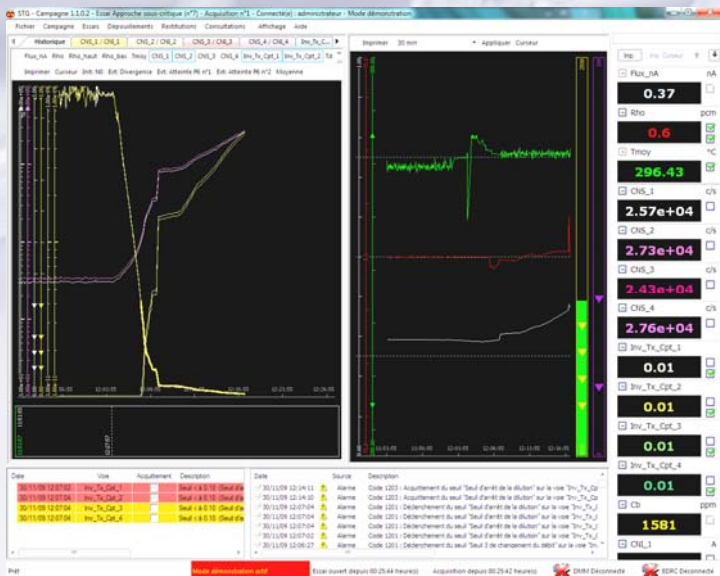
STG - Campagne 1.1.0.2 - Essai Approche sous-critique (n°7) - Acquisition n°1 - Connecté(e) : administrateur - Mode démonstration

Fichier Campagne Essai Dépouillements Restitutions Consultations Affichage Aide

Historique CNS_1 / CNL_1 CNS_2 / CNL_2 CNS_3 / CNL_3 CNS_4 / CNL_4 Inv_Tx_C...

Flux_nA Rho Rho_haut Rho_bas Tmoy CNS_1 CNS_2 CNS_3 CNS_4 Inv_Tx_Cpt_1 Inv_Tx_Cpt_2 Td

Imprimer Curseur Init. NE Ext. Divergence Ext. Atteinte P6 n°1 Ext. Atteinte P6 n°2 Moyenne

Imprimer 30 mm Appliquer Curseur

Inp. Inv. Curseur

Flux_nA nA
0.37
Rho pcm
0.6
Tmoy °C
296.43
CNS_1 c/s
2.57e+04
CNS_2 c/s
2.73e+04
CNS_3 c/s
2.43e+04
CNS_4 c/s
2.76e+04
Inv_Tx_Cpt_1
0.01
Inv_Tx_Cpt_2
0.01
Inv_Tx_Cpt_3
0.01
Inv_Tx_Cpt_4
0.01
Cb ppm
1581
CNL_1 A

| Date | Voie | Acquittement | Description |
|---|---|---|---|
| 30/11/09 12:07:02 | Inv_Tx_Cpt_1 | | Seuil < à 0.10 (Seuil d'a |
| 30/11/09 12:07:02 | Inv_Tx_Cpt_2 | | Seuil < à 0.10 (Seuil d'a |
| 30/11/09 12:07:04 | Inv_Tx_Cpt_3 | | Seuil < à 0.10 (Seuil d'a |
| 30/11/09 12:07:04 | Inv_Tx_Cpt_4 | | Seuil < à 0.10 (Seuil d'a |

| Date | Source | Description |
|---|---|---|
| 30/11/09 12:14:11 | Alarme | Code 1203 : Acquittement du seuil "Seuil d'arrêt de la dilution" sur la voie "Inv_Tx_Cp |
| 30/11/09 12:14:10 | Alarme | Code 1203 : Acquittement du seuil "Seuil d'arrêt de la dilution" sur la voie "Inv_Tx_Cp |
| 30/11/09 12:07:04 | Alarme | Code 1201 : Déclenchement du seuil "Seuil d'arrêt de la dilution" sur la voie "Inv_Tx_ |
| 30/11/09 12:07:04 | Alarme | Code 1201 : Déclenchement du seuil "Seuil d'arrêt de la dilution" sur la voie "Inv_Tx_ |
| 30/11/09 12:07:02 | Alarme | Code 1201 : Déclenchement du seuil "Seuil d'arrêt de la dilution" sur la voie "Inv_Tx_ |
| 30/11/09 12:07:02 | Alarme | Code 1201 : Déclenchement du seuil "Seuil d'arrêt de la dilution" sur la voie "Inv_Tx_ |
| 30/11/09 12:06:27 | Alarme | Code 1201 : Déclenchement du seuil "Seuil 3 de changement du débit" sur la voie "Inv_Tx_ |

Prêt Mode démonstration actif Essai ouvert depuis 00:25:44 heure(s) Acquisition depuis 00:25:42 heure(s) DMKI Déconnecté EDRC Déconnecté